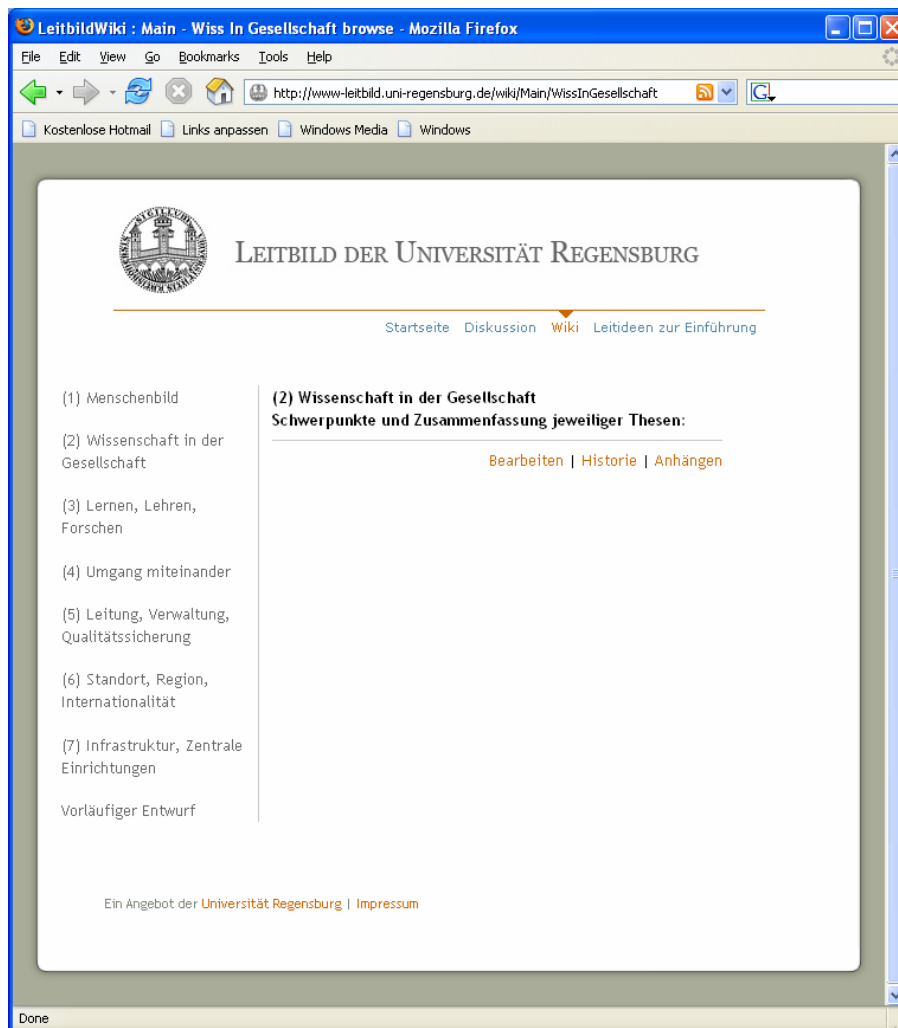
LeitbildWiki : Main - Wiss In Gesellschaft browse - Mozilla Firefox

File Edit View Go Bookmarks Tools Help

http://www-leitbild.uni-regensburg.de/wiki/Main/WissInGesellschaft

Kostenlose Hotmail Links anpassen Windows Media Windows

Leitbild der Universität Regensburg

Startseite Diskussion Wiki Leitideen zur Einführung

(1) Menschenbild

(2) Wissenschaft in der Gesellschaft

(3) Lernen, Lehren, Forschen

(4) Umgang miteinander

(5) Leitung, Verwaltung, Qualitätssicherung

(6) Standort, Region, Internationalität

(7) Infrastruktur, Zentrale Einrichtungen

Vorläufiger Entwurf

(2) Wissenschaft in der Gesellschaft
Schwerpunkte und Zusammenfassung jeweiliger Thesen:

Bearbeiten | Historie | Anhängen

Ein Angebot der Universität Regensburg | Impressum

Done